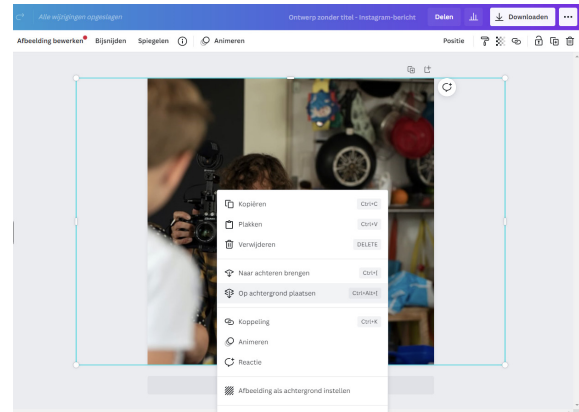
Alle wijzigingen opgeslagen

Ontwerp zonder titel - Instagram-bericht

Delen

Downloaden

...

Afbeelding bewerken

Bijsnijden

Spiegelen

Animeren

Positie

Kopiëren Ctrl+C

Plakken Ctrl+V

Verwijderen DELETE

Naar achteren brengen Ctrl+[

Op achtergrond plaatsen Ctrl+Alt+[

Koppeling Ctrl+K

Animeren

Reactie

Afbeelding als achtergrond instellen